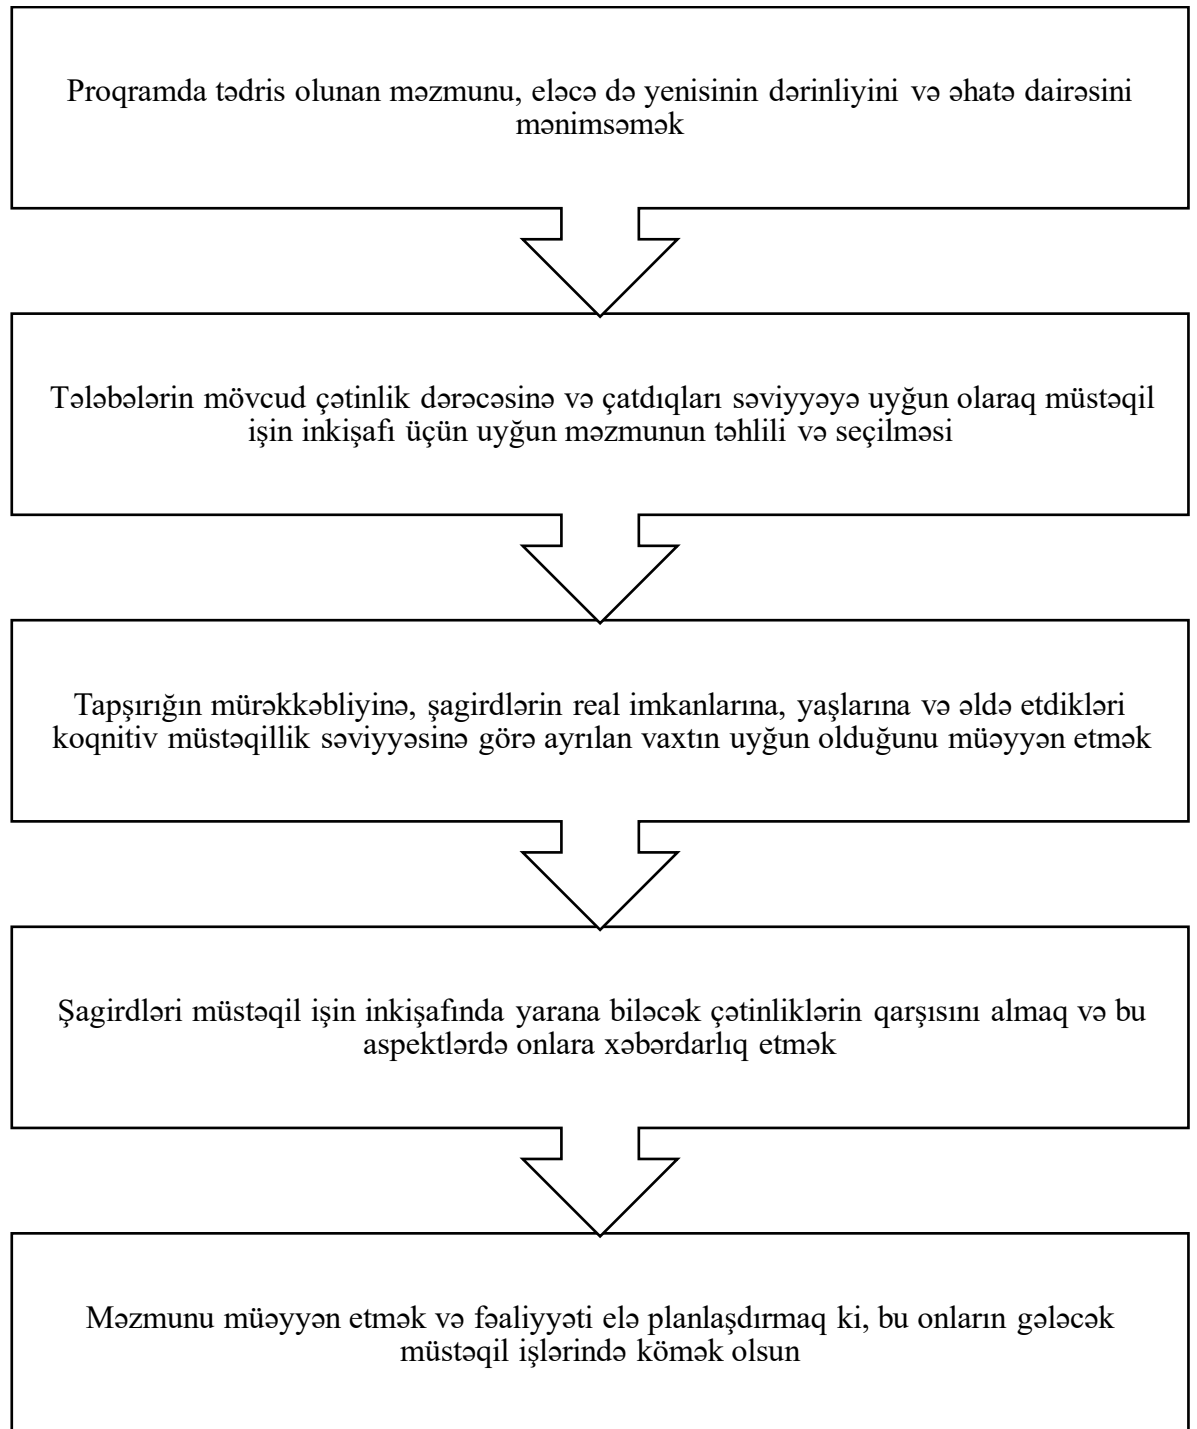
Proqramda tədris olunan məzmunu, eləcə də yenisinin dərinliyini və əhatə dairəsini mənimsəmək

Tələbələrin mövcud çətinlik dərəcəsinə və çatdıqları səviyyəyə uyğun olaraq müstəqil işin inkişafı üçün uyğun məzmunun təhlili və seçilməsi

Tapşırığın mürəkkəbliyinə, şagirdlərin real imkanlarına, yaşlarına və əldə etdikləri koqnitiv müstəqillik səviyyəsinə görə ayrılan vaxtın uyğun olduğunu müəyyən etmək

Şagirdləri müstəqil işin inkişafında yarana biləcək çətinliklərin qarşısını almaq və bu aspektlərdə onlara xəbərdarlıq etmək

Məzmunu müəyyən etmək və fəaliyyəti elə planlaşdırmaq ki, bu onların gələcək müstəqil işlərində kömək olsun